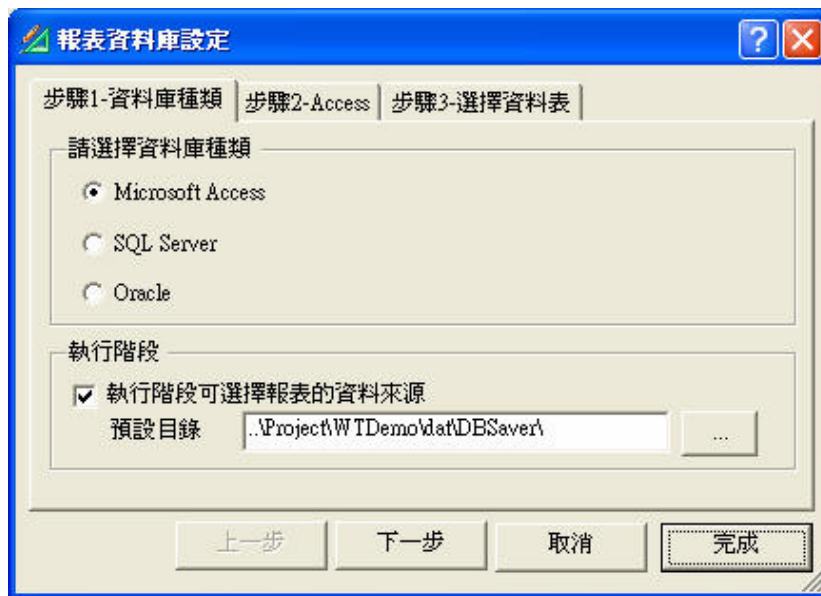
報表資料庫設定

?

步驟1-資料庫種類 | 步驟2-Access | 步驟3-選擇資料表

請選擇資料庫種類

Microsoft Access

SQL Server

Oracle

執行階段

執行階段可選擇報表的資料來源

預設目錄 ..\Project\WTDemo\dat\DBSaver\ ...

上一步 下一步 取消 完成